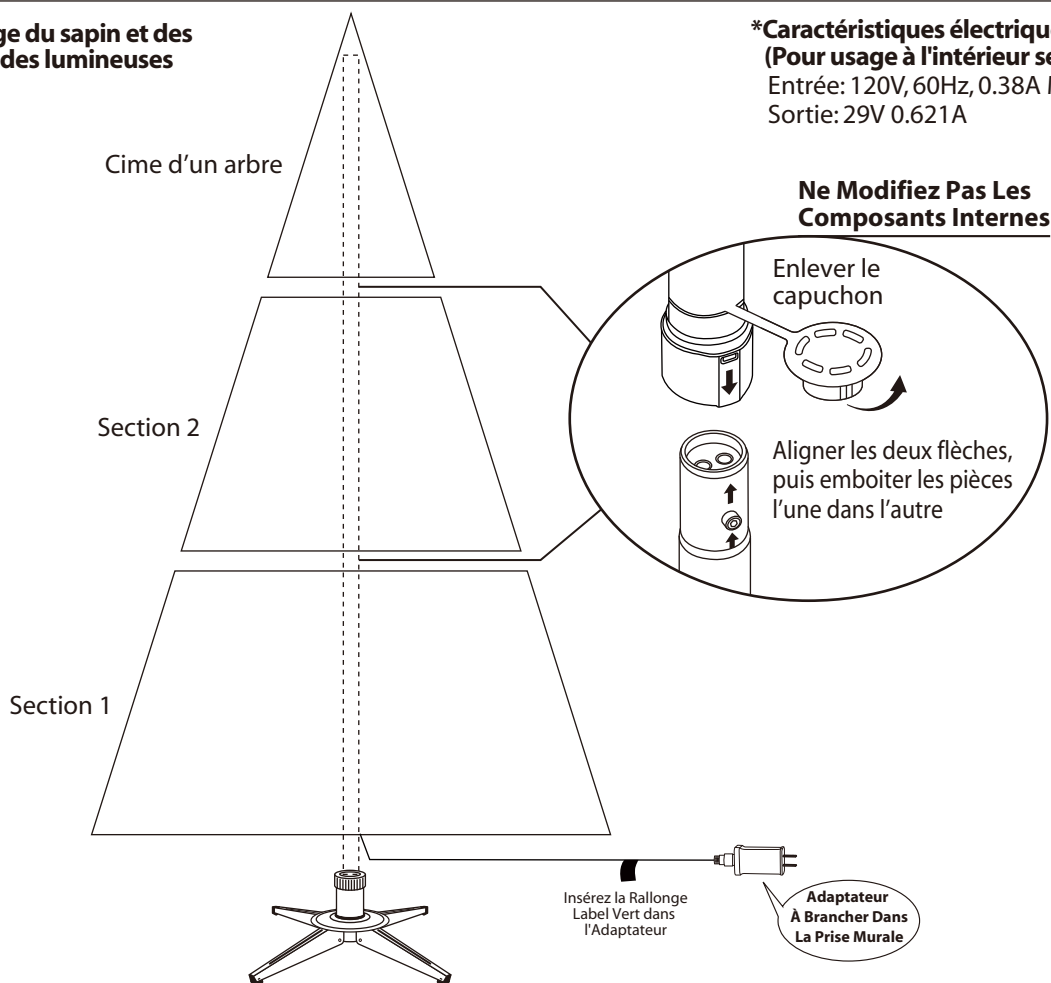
ge du sapin et des des lumineuses

*Caractéristiques électriqu (Pour usage à l'intérieur se
Entrée: 120V, 60Hz, 0.38A
Sortie: 29V 0.621A

Cime d'un arbre

Ne Modifiez Pas Les Composants Internes

Enlever le capuchon

Section 2

Aligner les deux flèches, puis emboiter les pièces l'une dans l'autre

Section 1

Insérez la Rallonge Label Vert dans l'Adaptateur

Adaptateur À Brancher Dans La Prise Murale